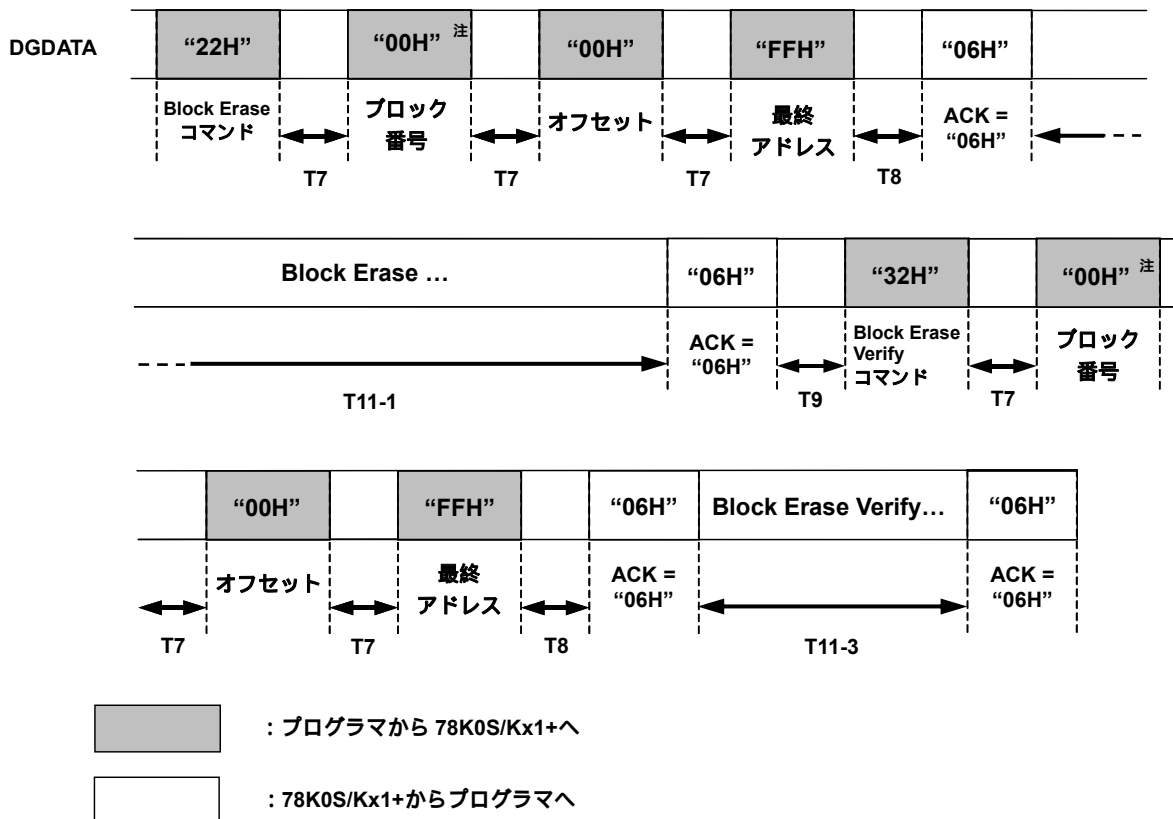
DGDATA

| "22H" | | "00H" 注 | | "00H" | | "FFH" | | "06H" |
|---|---|---|---|---|---|---|---|---|

Block Erase コマンド
ブロック番号
オフセット
最終アドレス
ACK = "06H"

T7 T7 T7 T8

| Block Erase … | "06H" | | "32H" | | "00H" 注 |
|---|---|---|---|---|---|

ACK = "06H"
Block Erase Verify コマンド
ブロック番号

T11-1 T9 T7

| | "00H" | | "FFH" | | "06H" | Block Erase Verify… | "06H" |
|---|---|---|---|---|---|---|---|

オフセット
最終アドレス
ACK = "06H"
ACK = "06H"

T7 T7 T8 T11-3

: プログラマから 78K0S/Kx1+へ

: 78K0S/Kx1+からプログラマへ